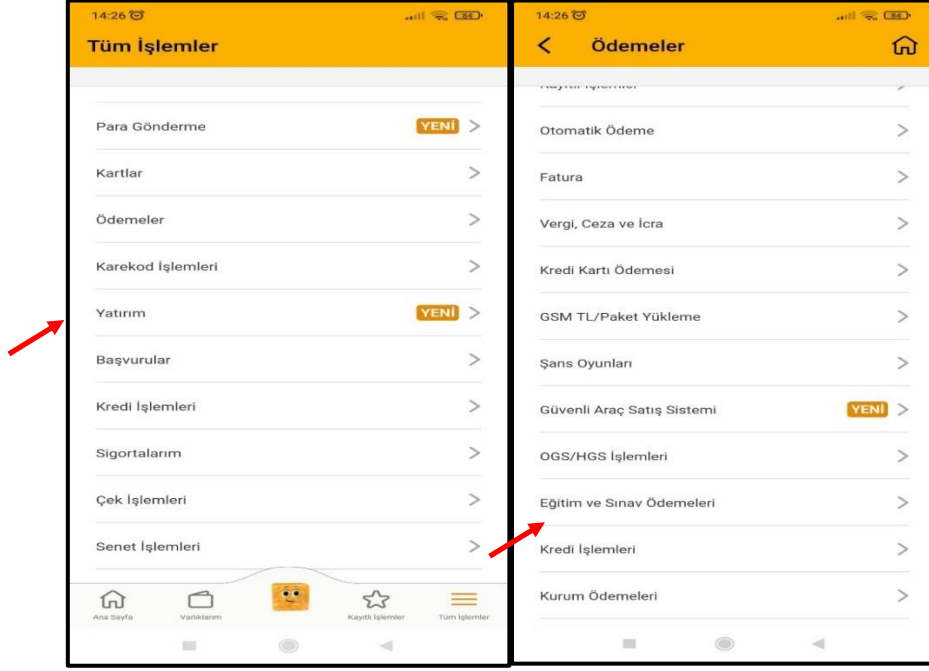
14:26

Tüm İşlemler

Para Gönderme YENİ

Kartlar

Ödemeler

Karekod İşlemleri

Yatırım YENİ

Başvurular

Kredi İşlemleri

Sigortalarım

Çek İşlemleri

Senet İşlemleri

Ana Sayfa
Varlıklarım
Kayıtlı İşlemler
Tüm İşlemler

14:26

Ödemeler

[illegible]

Otomatik Ödeme

Fatura

Vergi, Ceza ve İcra

Kredi Kartı Ödemesi

GSM TL/Paket Yükleme

Şans Oyunları

Güvenli Araç Satış Sistemi YENİ

OGS/HGS İşlemleri

Eğitim ve Sınav Ödemeleri

Kredi İşlemleri

Kurum Ödemeleri